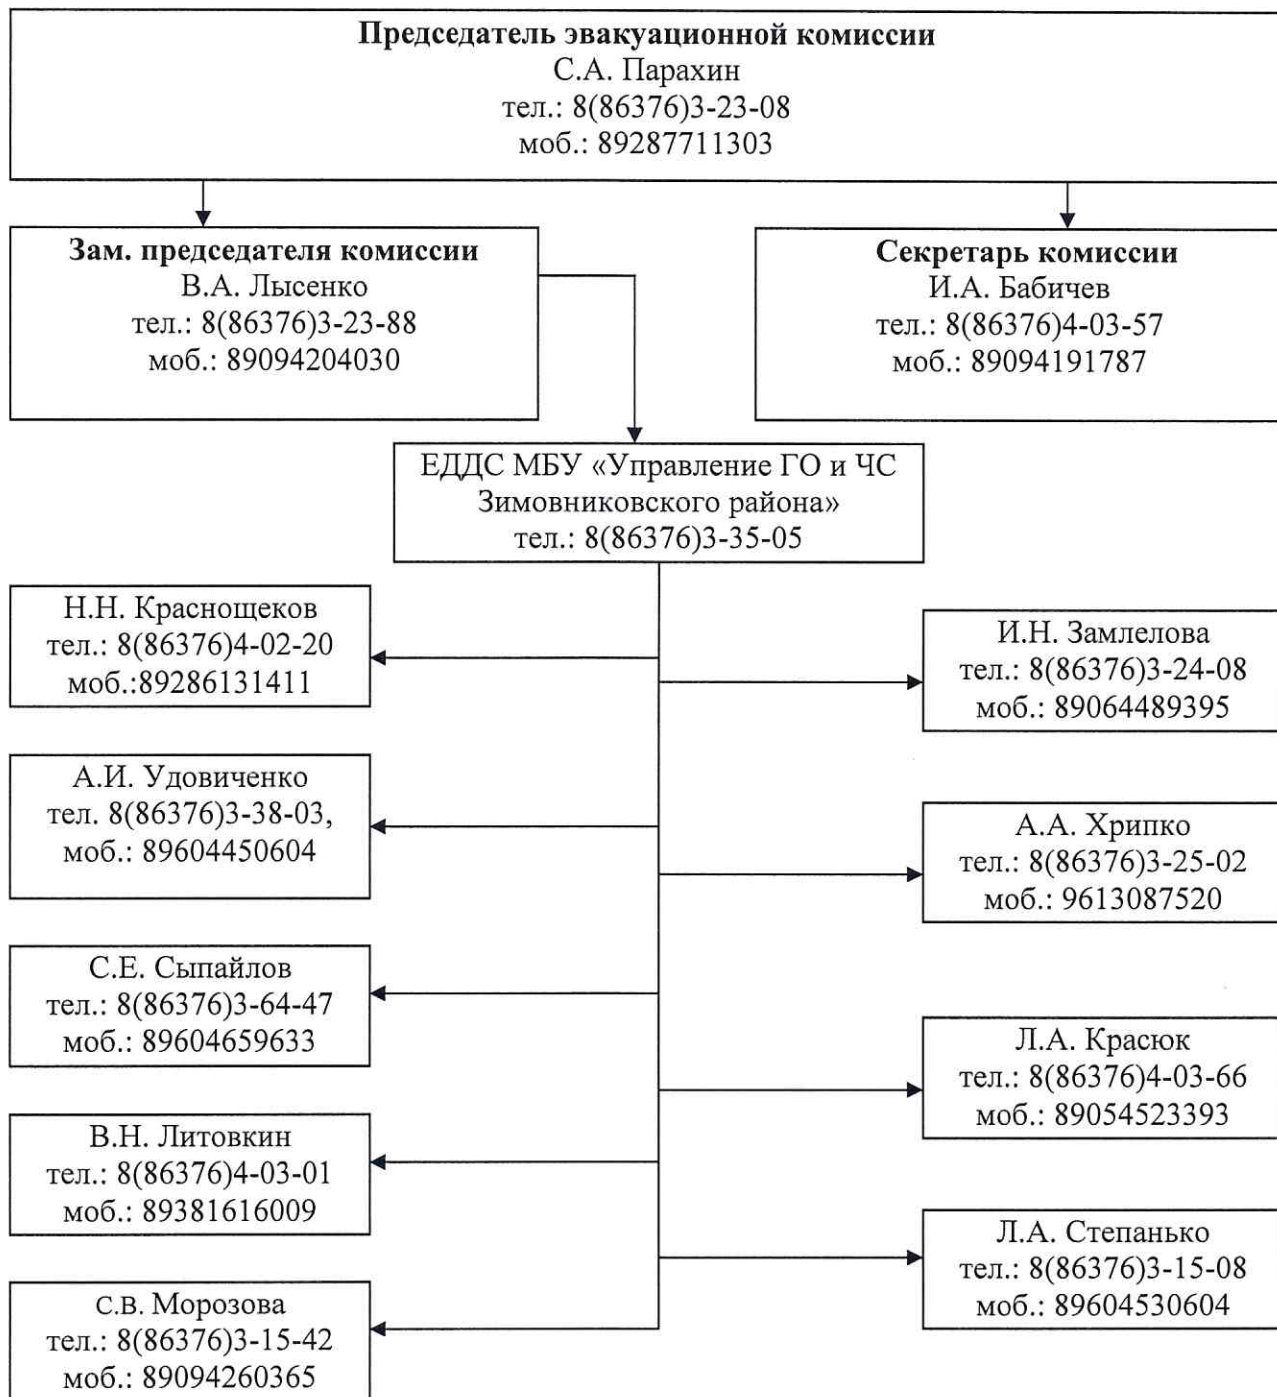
**Председатель эвакуационной комиссии**
С.А. Парахин
тел.: 8(86376)3-23-08
моб.: 89287711303

**Зам. председателя комиссии**
В.А. Лысенко
тел.: 8(86376)3-23-88
моб.: 89094204030

**Секретарь комиссии**
И.А. Бабичев
тел.: 8(86376)4-03-57
моб.: 89094191787

ЕДДС МБУ «Управление ГО и ЧС Зимовниковского района»
тел.: 8(86376)3-35-05

Н.Н. Краснощеков
тел.: 8(86376)4-02-20
моб.:89286131411

А.И. Удовиченко
тел. 8(86376)3-38-03,
моб.: 89604450604

С.Е. Сыпайлов
тел.: 8(86376)3-64-47
моб.: 89604659633

В.Н. Литовкин
тел.: 8(86376)4-03-01
моб.: 89381616009

С.В. Морозова
тел.: 8(86376)3-15-42
моб.: 89094260365

И.Н. Замлелова
тел.: 8(86376)3-24-08
моб.: 89064489395

А.А. Хрипко
тел.: 8(86376)3-25-02
моб.: 9613087520

Л.А. Красюк
тел.: 8(86376)4-03-66
моб.: 89054523393

Л.А. Степанько
тел.: 8(86376)3-15-08
моб.: 89604530604